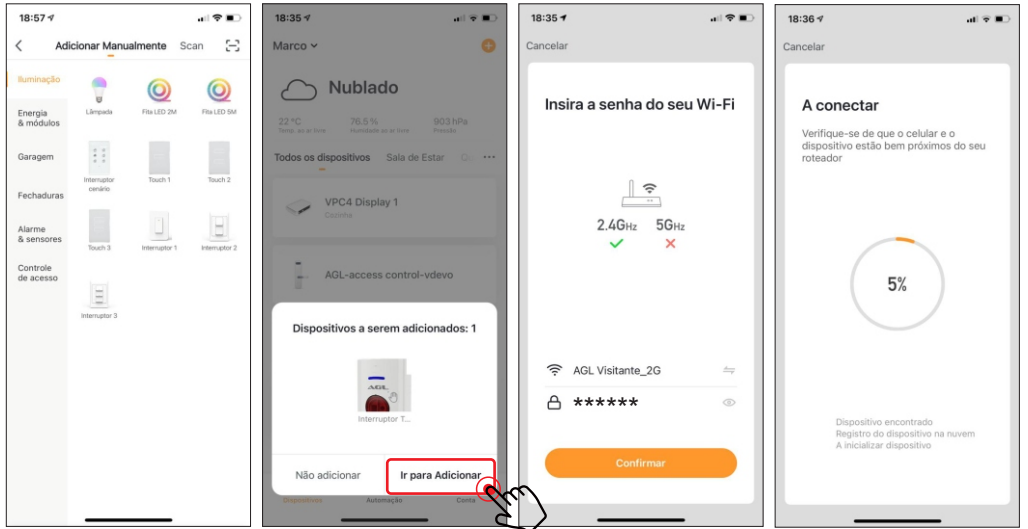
18:57

Adicionar Manualmente Scan

Iluminação
Energia & módulos
Garagem
Fechaduras
Alarme & sensores
Controle de acesso

Lâmpada
Fita LED 2M
Fita LED 5M
Interruptor cenário
Touch 1
Touch 2
Touch 3
Interruptor 1
Interruptor 2
Interruptor 3

18:35

Marco

Nublado

22 °C
Temp. ao ar livre
76.5 %
Humidade ao ar livre
903 hPa
Pressão

Todos os dispositivos Sala de Estar

VPC4 Display 1
Cozinha

AGL-access control-vdevo

Dispositivos a serem adicionados: 1

AGL
Interruptor T...

Não adicionar
Ir para Adicionar

Dispositivos Automação Conta

18:35

Cancelar

Insira a senha do seu Wi-Fi

2.4GHz
5GHz

AGL Visitante_2G
******

Confirmar

18:36

Cancelar

A conectar

Verifique-se de que o celular e o dispositivo estão bem próximos do seu roteador

5%

Dispositivo encontrado
Registro do dispositivo na nuvem
A inicializar dispositivo